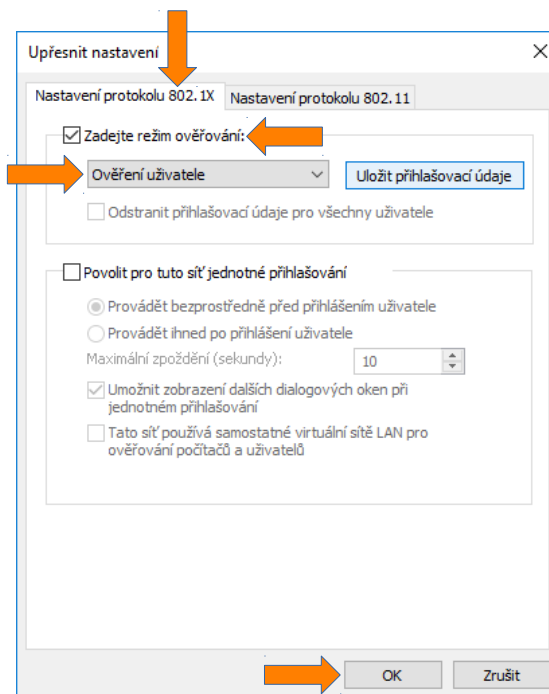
Upřesnit nastavení

X

Nastavení protokolu 802.1X

Nastavení protokolu 802.11

Zadejte režim ověřování:

Ověření uživatele

Uložit přihlašovací údaje

Odstranit přihlašovací údaje pro všechny uživatele

Povolit pro tuto síť jednotné přihlašování

Provádět bezprostředně před přihlášením uživatele

Provádět ihned po přihlášení uživatele

Maximální zpoždění (sekundy):

10

Umožnit zobrazení dalších dialogových oken při jednotném přihlašování

Tato síť používá samostatné virtuální sítě LAN pro ověřování počítačů a uživatelů

OK

Zrušit